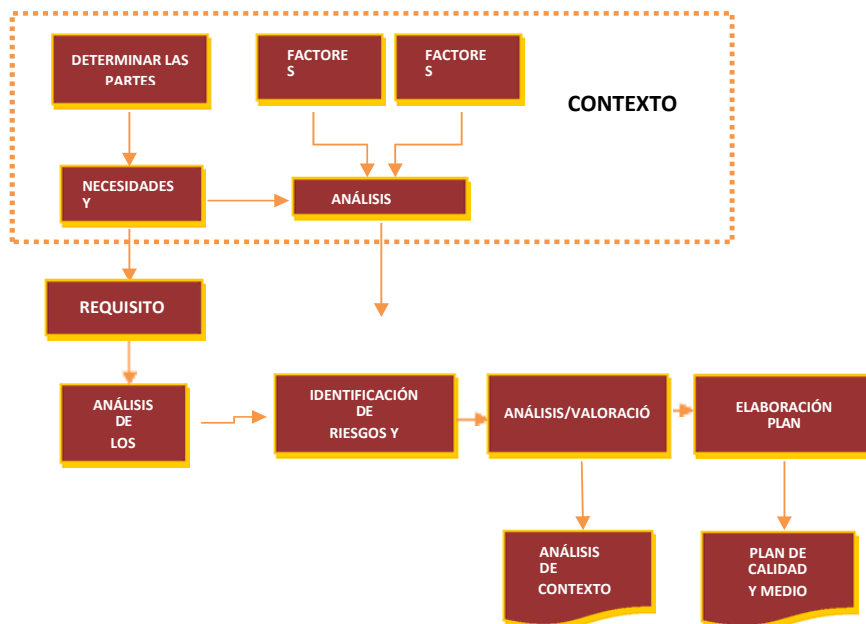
DETERMINAR LAS PARTES

FACTORE S

FACTORE S

CONTEXTO

NECESIDADES Y

ANÁLISIS

REQUISITO

ANÁLISIS DE LOS

IDENTIFICACIÓN DE RIESGOS Y

ANÁLISIS/VALORACIÓ

ELABORACIÓN PLAN

ANÁLISIS DE CONTEXTO

PLAN DE CALIDAD Y MEDIO